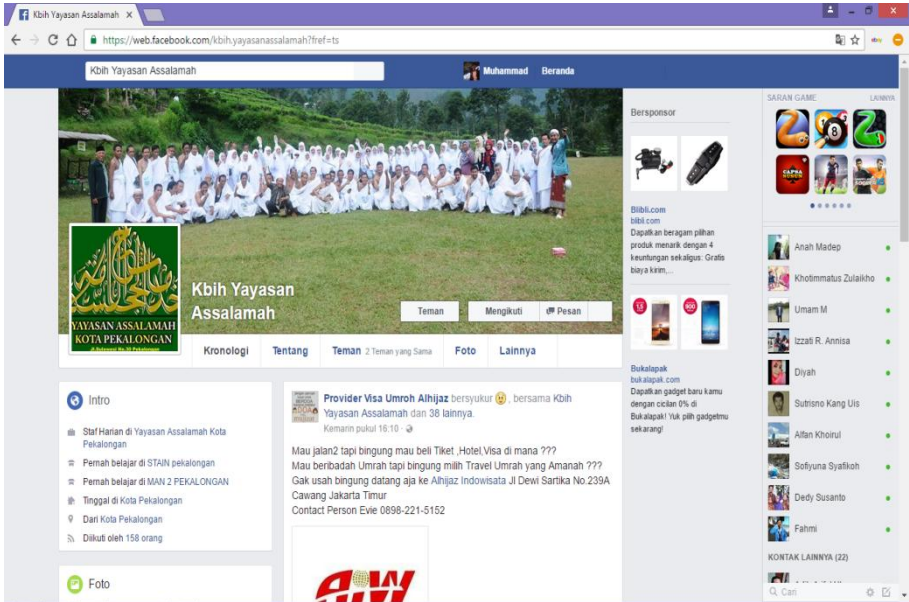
Kbih Yayasan Assalamah ×

https://web.facebook.com/kbih.yayasanassalamah?fref=ts

Kbih Yayasan Assalamah

Muhammad Beranda

YAYASAN ASSALAMAH KOTA PEKALONGAN

Kbih Yayasan Assalamah

Teman Mengikuti Pesan

Kronologi Tentang Teman 2 Teman yang Sama Foto Lainnya

Bersponsor

Blibli.com
blibli.com
Dapatkan beragam pilihan produk menarik dengan 4 keuntungan sekaligus: Gratis biaya kirim,...

Bukalapak
bukalapak.com
Dapatkan gadget baru kamu dengan cicilan 0% di Bukalapak! Yuk pilih gadgetmu sekarang!

SARAN GAME LAINNYA

Anah Madep
Khotimmatus Zulaikho
Umam M
Izzati R. Annisa
Diyah
Sutrisno Kang Uis
Alfan Khoirul
Sofiyuna Syafikoh
Dedy Susanto
Fahmi

KONTAK LAINNYA (22)

Cari

Intro

Staf Harian di Yayasan Assalamah Kota Pekalongan
Pernah belajar di STAIN pekalongan
Pernah belajar di MAN 2 PEKALONGAN
Tinggal di Kota Pekalongan
Dari Kota Pekalongan
Diikuti oleh 158 orang

Foto

Provider Visa Umroh Alhijaz bersyukur, bersama Kbih Yayasan Assalamah dan 38 lainnya.
Kemarin pukul 16:10

Mau jalan2 tapi bingung mau beli Tiket ,Hotel,Visa di mana ???
Mau beribadah Umrah tapi bingung milih Travel Umrah yang Amanah ???
Gak usah bingung datang aja ke Alhijaz Indowisata Jl Dewi Sartika No.239A Cawang Jakarta Timur
Contact Person Evie 0898-221-5152